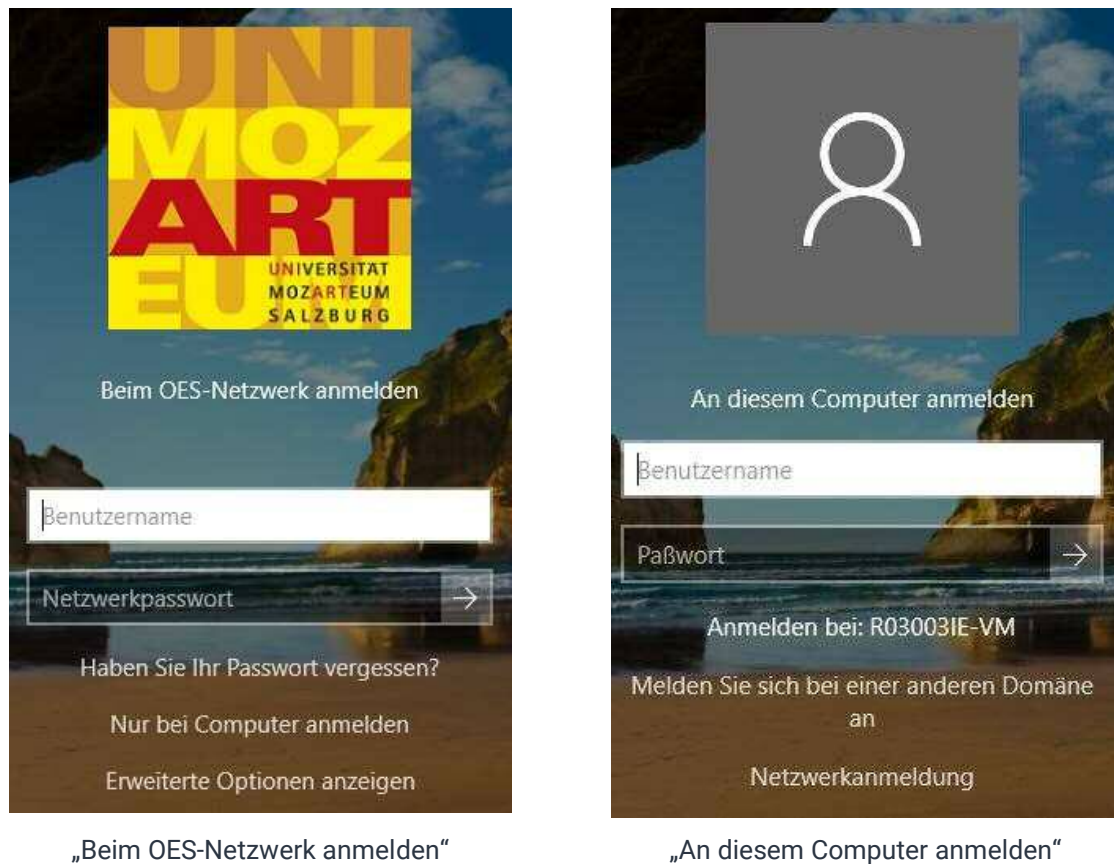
UNI
MOZ
ART
EUM

UNIVERSITAT
MOZARTEUM
SALZBURG

Beim OES-Netzwerk anmelden

Benutzername

Netzwerkpasswort

Haben Sie Ihr Passwort vergessen?

Nur bei Computer anmelden

Erweiterte Optionen anzeigen

„Beim OES-Netzwerk anmelden“

An diesem Computer anmelden

Benutzername

Paßwort

Anmelden bei: R03003IE-VM

Melden Sie sich bei einer anderen Domäne an

Netzwerkanmeldung

„An diesem Computer anmelden“